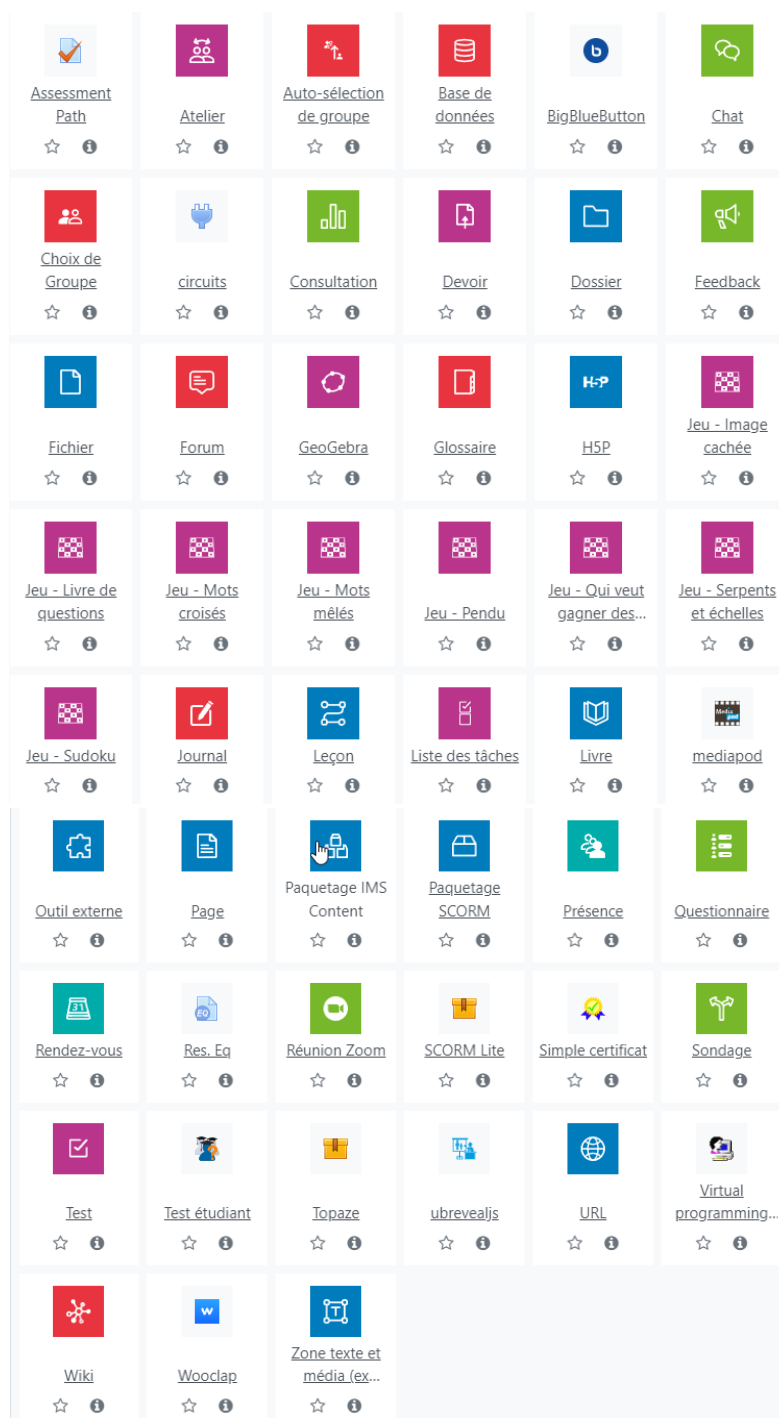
Assessment Path

Atelier

Auto-sélection de groupe

Base de données

BigBlueButton

Chat

Choix de Groupe

circuits

Consultation

Devoir

Dossier

Feedback

Fichier

Forum

GeoGebra

Glossaire

H5P

Jeu - Image cachée

Jeu - Livre de questions

Jeu - Mots croisés

Jeu - Mots mêlés

Jeu - Pendu

Jeu - Qui veut gagner des...

Jeu - Serpents et échelles

Jeu - Sudoku

Journal

Leçon

Liste des tâches

Livre

mediapod

Outil externe

Page

Paquetage IMS Content

Paquetage SCORM

Présence

Questionnaire

Rendez-vous

Res. Eq

Réunion Zoom

SCORM Lite

Simple certificat

Sondage

Test

Test étudiant

Topaze

ubrevealjs

URL

Virtual programming...

Wiki

Wooclap

Zone texte et média (ex...